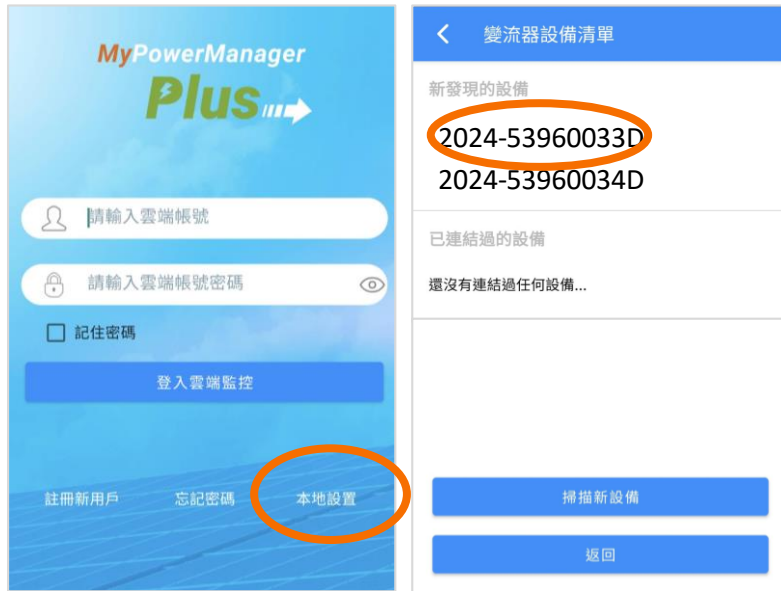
MyPowerManager
Plus

請輸入雲端帳號

請輸入雲端帳號密碼

記住密碼

登入雲端監控

註冊新用戶 忘記密碼 本地設置

變流器設備清單

新發現的設備

2024-53960033D

2024-53960034D

已連結過的設備

還沒有連結過任何設備...

掃描新設備

返回